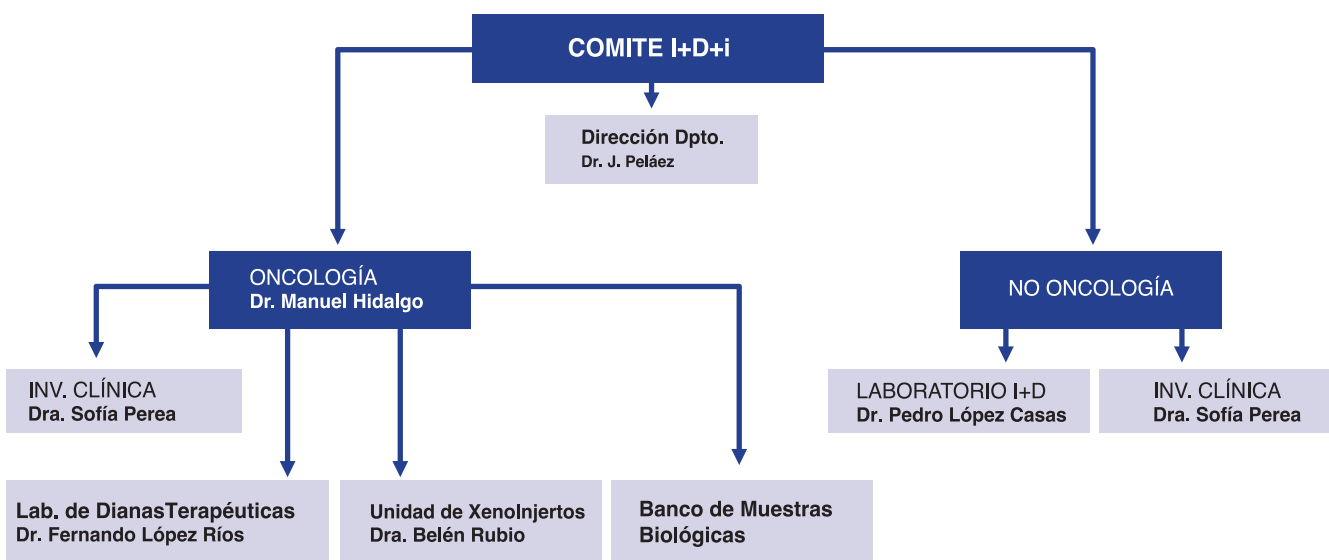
COMITE I+D+i

Dirección Dpto.
Dr. J. Peláez

ONCOLOGÍA
Dr. Manuel Hidalgo

NO ONCOLOGÍA

INV. CLÍNICA
Dra. Sofía Perea

LABORATORIO I+D
Dr. Pedro López Casas

INV. CLÍNICA
Dra. Sofía Perea

Lab. de DianasTerapéuticas
Dr. Fernando López Ríos

Unidad de XenoInjertos
Dra. Belén Rubio

Banco de Muestras Biológicas